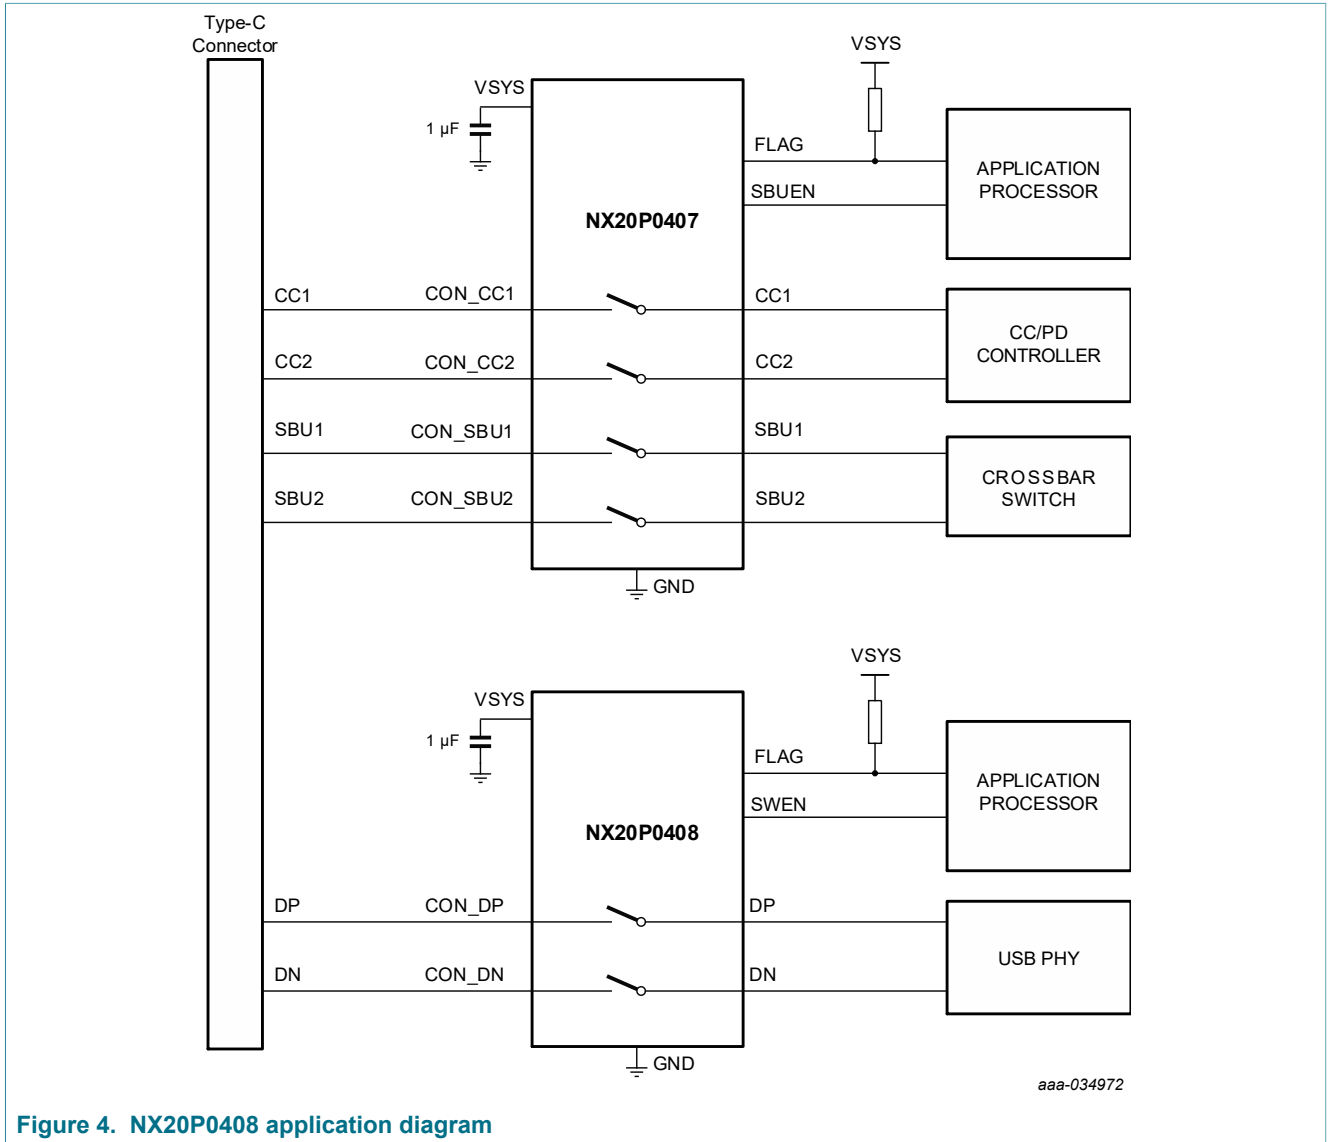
Type-C Connector

VSYS
1 μF
NX20P0407
VSYS
FLAG
SBUEN
APPLICATION PROCESSOR

CC1
CON_CC1
CC1
CC2
CON_CC2
CC2
CC/PD CONTROLLER

SBU1
CON_SBU1
SBU1
SBU2
CON_SBU2
SBU2
CROSSBAR SWITCH

GND

VSYS
1 μF
NX20P0408
VSYS
FLAG
SWEN
APPLICATION PROCESSOR

DP
CON_DP
DP
DN
CON_DN
DN
USB PHY

GND

aaa-034972

Figure 4. NX20P0408 application diagram